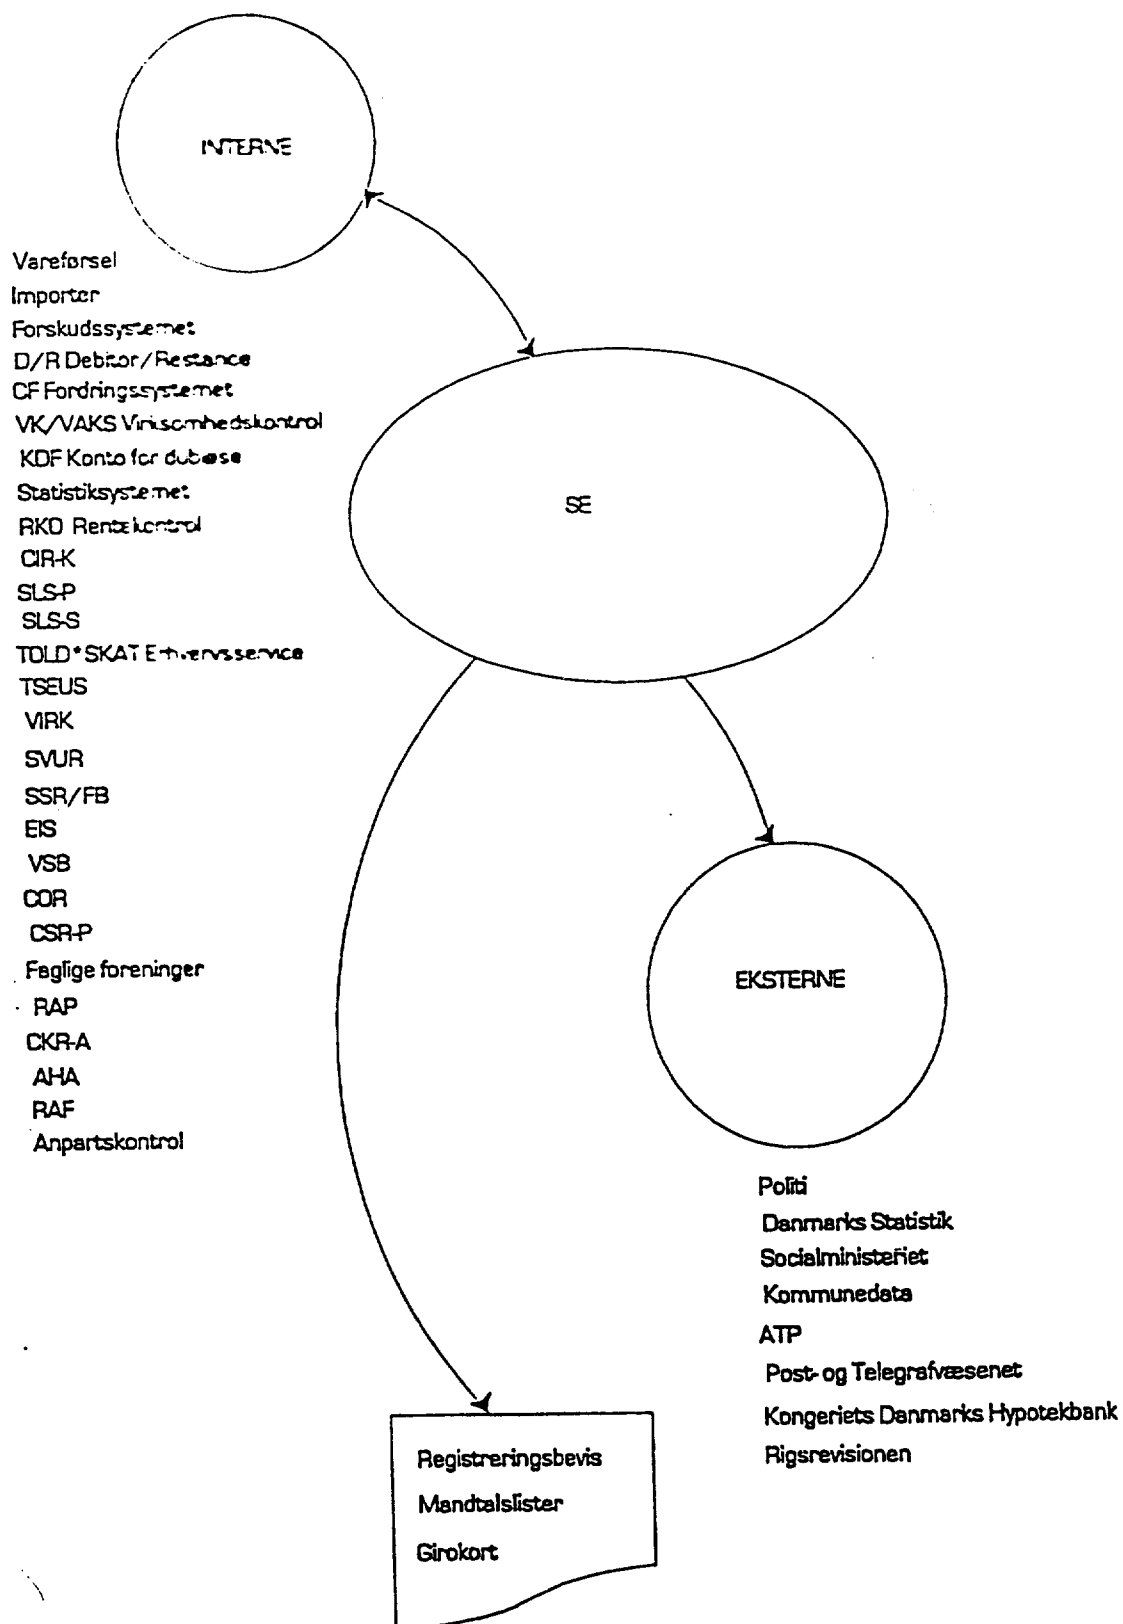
INTERNE

Vareførsel
Importer
Forskudssystemet
D/R Debitor/Restance
CF Fordringssystemet
VK/VAKS Virksomhedskontrol
KDF Konto for dublese
Statistiksystemet
RKO Rentekontrol
CIR-K
SLS-P
SLS-S
TOLD*SKAT Erhvervsservice
TSEUS
VIRK
SVUR
SSR/FB
EIS
VSB
COR
CSR-P
Faglige foreninger
RAP
CKR-A
AHA
RAF
Anpartskontrol

SE

EKSTERNE

Politi
Danmarks Statistik
Socialministeriet
Kommunedata
ATP
Post- og Telegrafvæsenet
Kongeriets Danmarks Hypotekbank
Rigsrevisionen

Registreringsbevis
Mandtalslister
Girokort